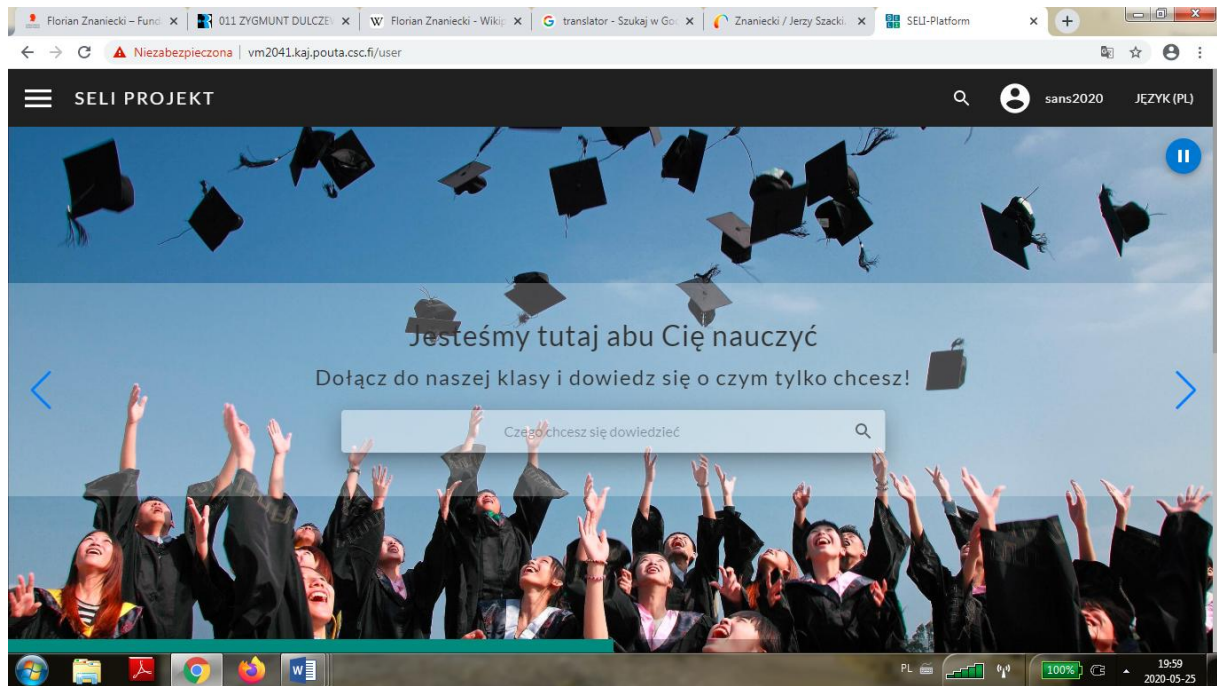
Florian Znaniecki – Fund ×
011 ZYGMUNT DULCZE ×
Florian Znaniecki - Wikip ×
translator - Szukaj w Go ×
Znaniecki / Jerzy Szacki ×
SELI-Platform ×

Niezabezpieczona | vm2041.kaj.pouta.csc.fi/user

SELI PROJEKT
sans2020
JĘZYK (PL)

Jesteśmy tutaj abu Cię nauczyć
Dołącz do naszej klasy i dowiedz się o czym tylko chcesz!

Czego chcesz się dowiedzieć

PL
100%
19:59
2020-05-25